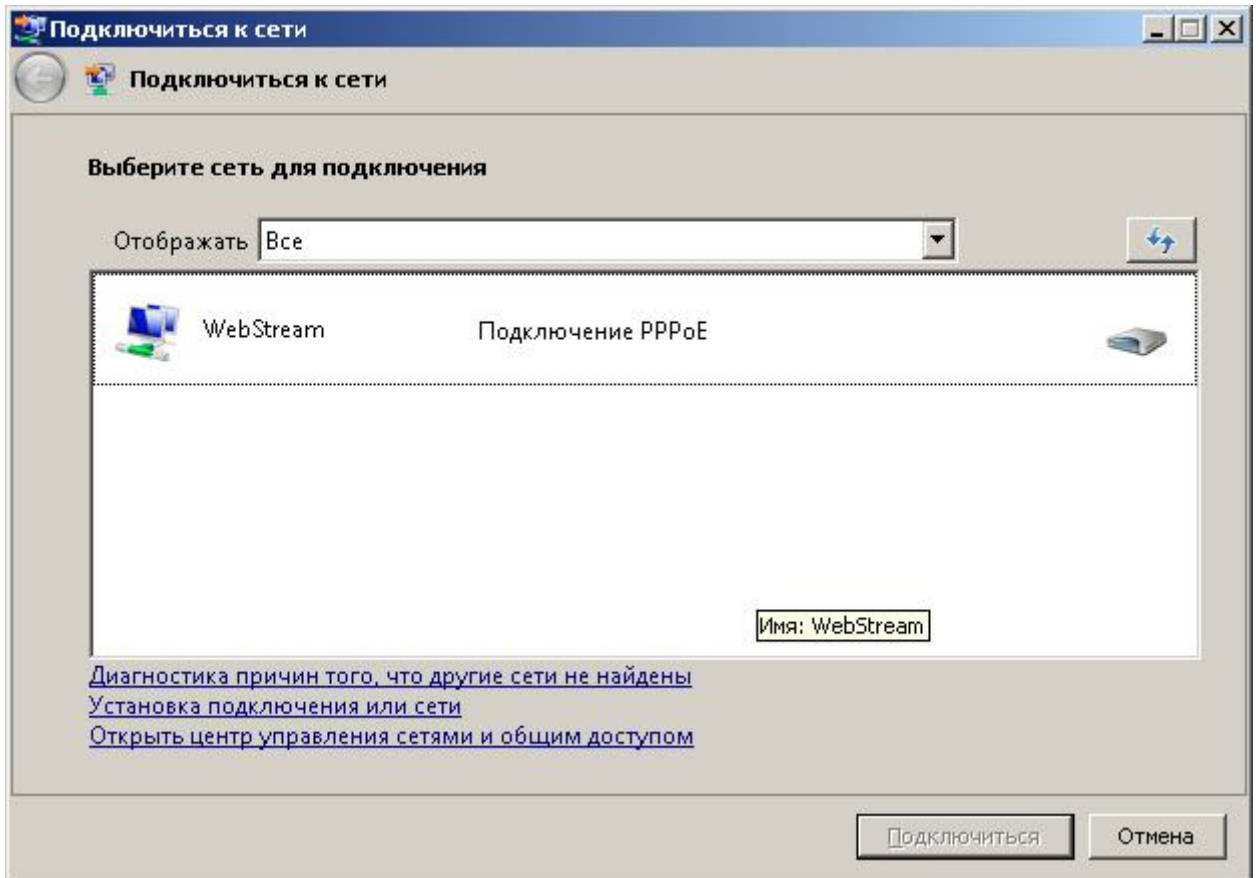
Подключиться к сети

Подключиться к сети

Выберите сеть для подключения

Отображать Все

WebStream Подключение PPPoE

Имя: WebStream

Диагностика причин того, что другие сети не найдены
Установка подключения или сети
Открыть центр управления сетями и общим доступом

Подключиться Отмена